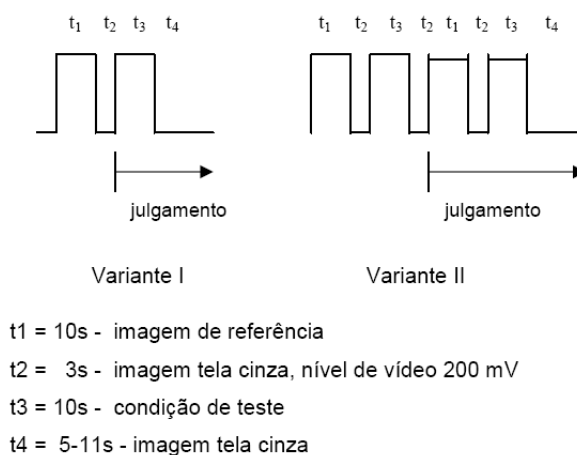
$t_1$ $t_2$ $t_3$ $t_4$

julgamento

Variante I

$t_1$ $t_2$ $t_3$ $t_2$ $t_1$ $t_2$ $t_3$ $t_4$

julgamento

Variante II

t1 = 10s - imagem de referência

t2 = 3s - imagem tela cinza, nível de vídeo 200 mV

t3 = 10s - condição de teste

t4 = 5-11s - imagem tela cinza